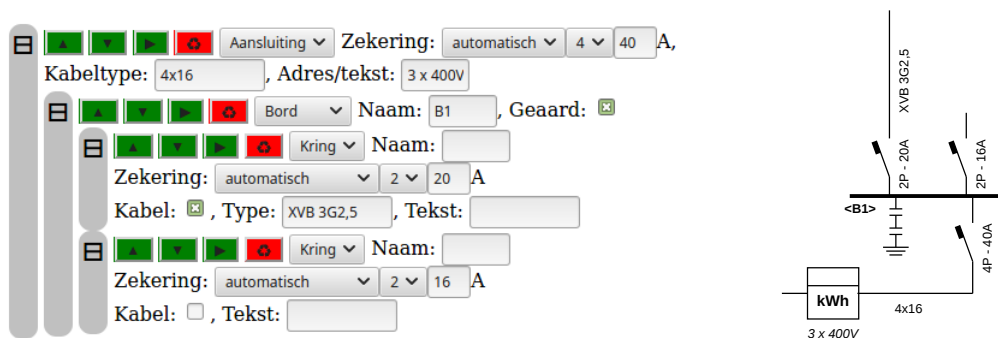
⊟ ▲ ▼ ▶ ♻ Aansluiting Zekering: automatisch 4 40 A,
Kabeltype: 4x16 , Adres/tekst: 3 x 400V
⊟ ▲ ▼ ▶ ♻ Bord Naam: B1 , Geaard: ☒
⊟ ▲ ▼ ▶ ♻ Kring Naam:
Zekering: automatisch 2 20 A
Kabel: ☒ , Type: XVB 3G2,5 , Tekst:
⊟ ▲ ▼ ▶ ♻ Kring Naam:
Zekering: automatisch 2 16 A
Kabel: ☐ , Tekst:

XVB 3G2,5
2P - 20A
2P - 16A
<B1>
4P - 40A
kWh
4x16
3 x 400V